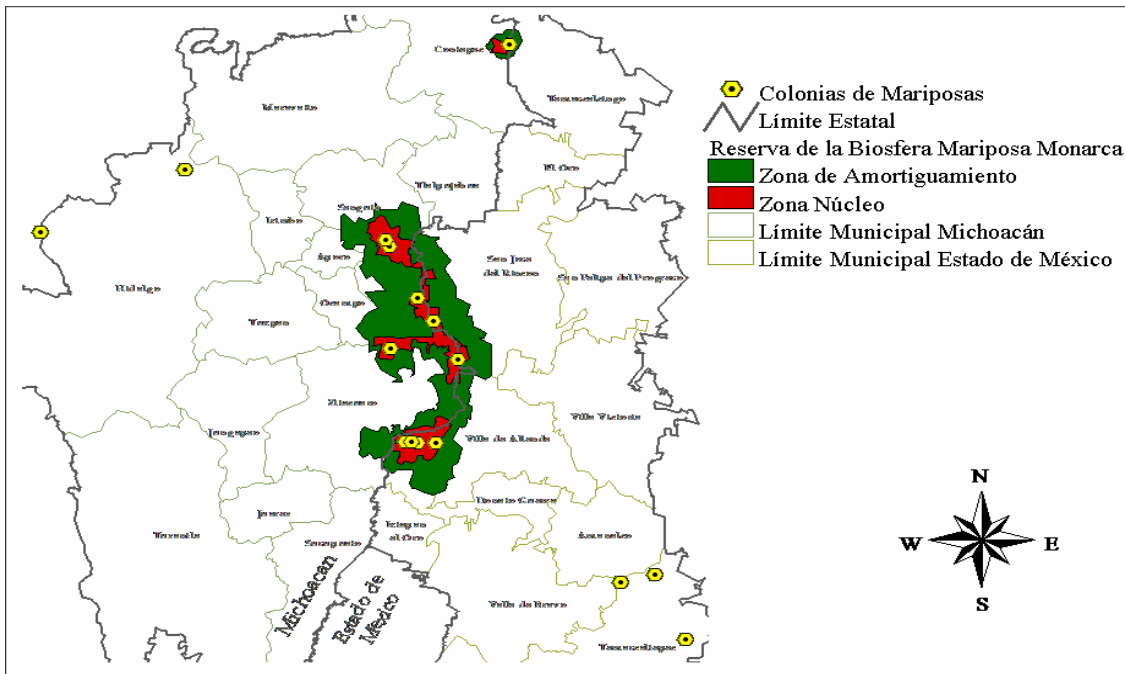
Colonias de Mariposas
Límite Estatal
Reserva de la Biosfera Mariposa Monarca
Zona de Amortiguamiento
Zona Núcleo
Límite Municipal Michoacán
Límite Municipal Estado de México

Contepec
Maravatío
Temascalcingo
Tlalpujahua
El Oro
Senguio
Irimbo
Aporo
San José del Rincón
San Felipe del Progreso
Hidalgo
Angangueo
Tuxpan
Ocampo
Zitácuaro
Villa Victoria
Jungapeo
Villa de Allende
Donato Guerra
Tuzantla
Juárez
Susupuato
Ixtapan del Oro
Amanalco
Villa de Bravo
Temascaltepec
Michoacán
Estado de México
N
S
E
W